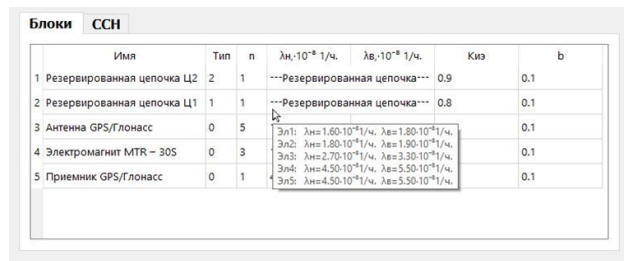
Блоки ССН

| | Имя | Тип | n | λн,·10⁻⁸ 1/ч. | λв,·10⁻⁸ 1/ч. | Киэ | b |
|---|---|---|---|---|---|---|---|
| 1 | Резервированная цепочка Ц2 | 2 | 1 | ---Резервированная цепочка--- | | 0.9 | 0.1 |
| 2 | Резервированная цепочка Ц1 | 1 | 1 | ---Резервированная цепочка--- | | 0.8 | 0.1 |
| 3 | Антенна GPS/Глонасс | 0 | 5 | | | | 0.1 |
| 4 | Электромагнит MTR – 30S | 0 | 3 | | | | 0.1 |
| 5 | Приемник GPS/Глонасс | 0 | 1 | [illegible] | | | 0.1 |

Эл1: λн=1.60·10⁻⁸1/ч. λв=1.80·10⁻⁸1/ч.
Эл2: λн=1.80·10⁻⁸1/ч. λв=1.90·10⁻⁸1/ч.
Эл3: λн=2.70·10⁻⁸1/ч. λв=3.30·10⁻⁸1/ч.
Эл4: λн=4.50·10⁻⁸1/ч. λв=5.50·10⁻⁸1/ч.
Эл5: λн=4.50·10⁻⁸1/ч. λв=5.50·10⁻⁸1/ч.